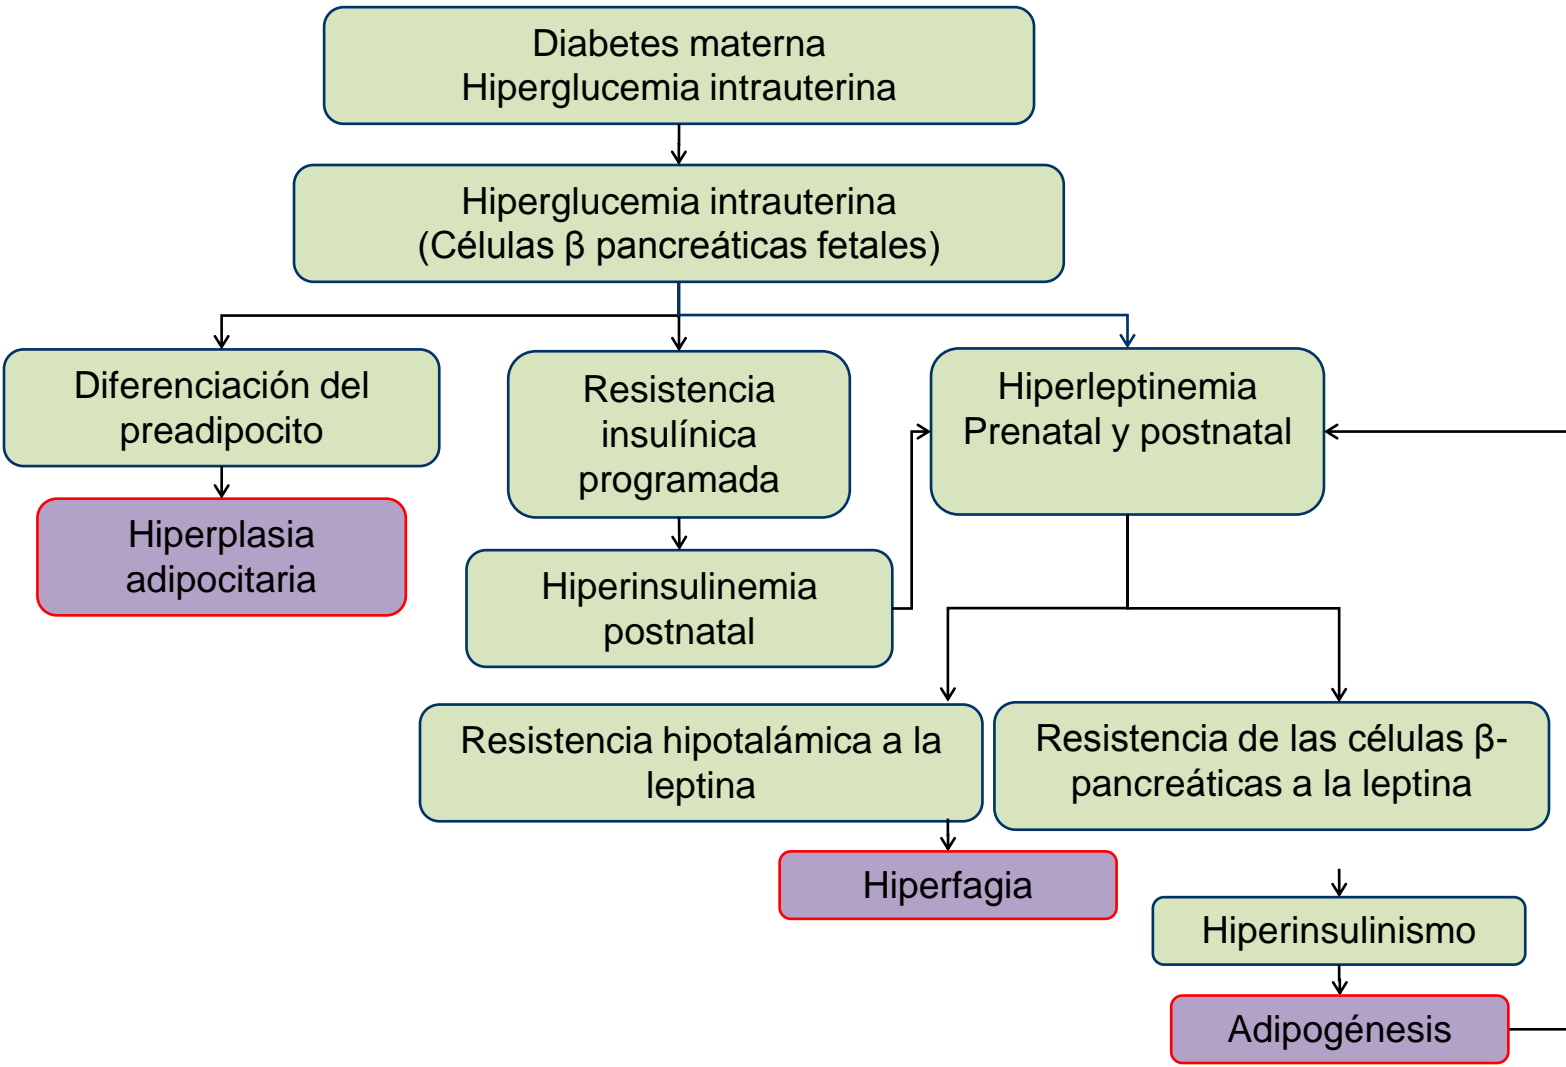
Diabetes materna
Hiperglucemia intrauterina

Hiperglucemia intrauterina
(Células β pancreáticas fetales)

Diferenciación del preadipocito

Hiperplasia adipocitaria

Resistencia insulínica programada

Hiperinsulinemia postnatal

Hiperleptinemia
Prenatal y postnatal

Resistencia hipotalámica a la leptina

Hiperfagia

Resistencia de las células β-pancreáticas a la leptina

Hiperinsulinismo

Adipogénesis